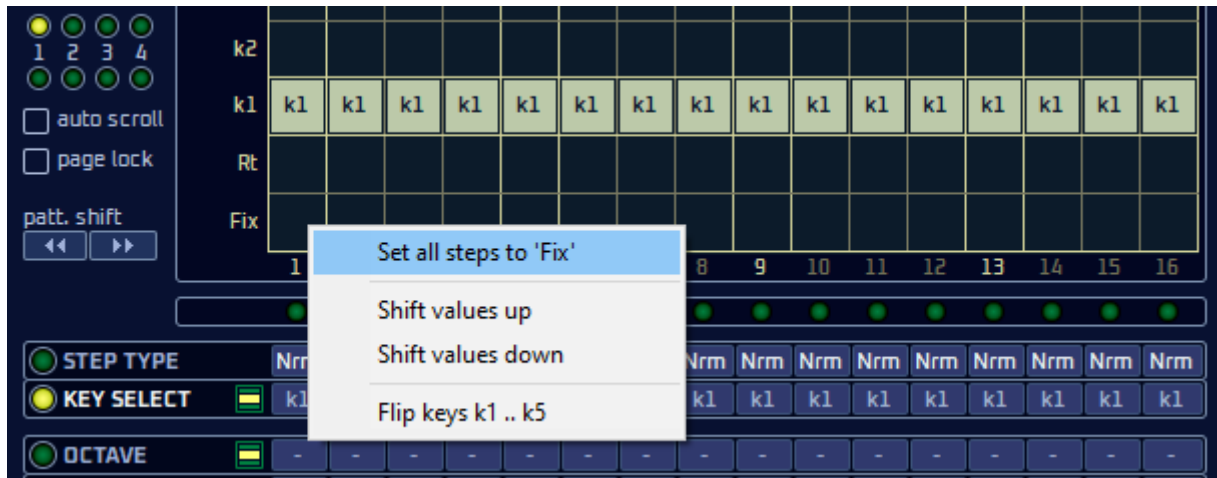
1 2 3 4

auto scroll

page lock

patt. shift

k2

k1

Rt

Fix

k1 k1 k1 k1 k1 k1 k1 k1 k1 k1 k1 k1 k1 k1 k1 k1

1 8 9 10 11 12 13 14 15 16

Set all steps to 'Fix'

Shift values up

Shift values down

Flip keys k1 .. k5

STEP TYPE

Nrm Nrm Nrm Nrm Nrm Nrm Nrm Nrm Nrm Nrm

KEY SELECT

k1 k1 k1 k1 k1 k1 k1 k1 k1 k1

OCTAVE

- - - - - - - - - - - - - - - -